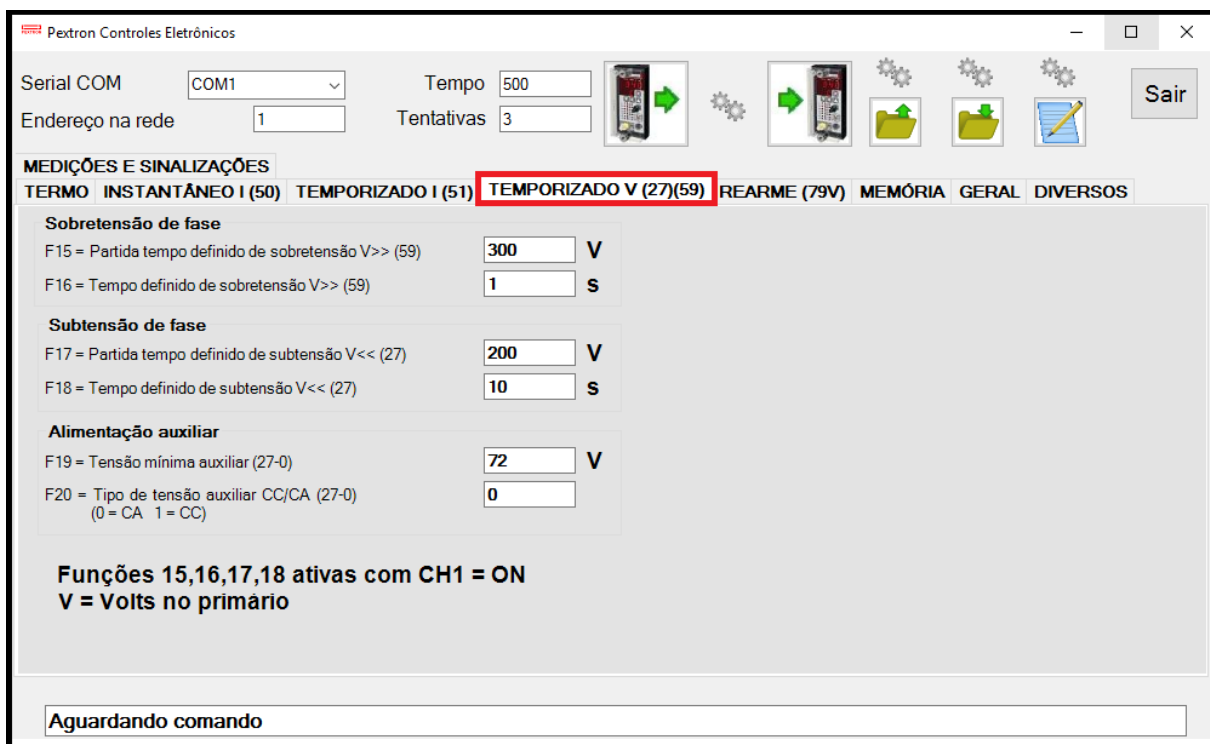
Pextron Controles Eletrônicos

Serial COM COM1
Endereço na rede 1
Tempo 500
Tentativas 3

Sair

MEDIÇÕES E SINALIZAÇÕES
TERMO INSTANTÂNEO I (50) TEMPORIZADO I (51) TEMPORIZADO V (27)(59) REARME (79V) MEMÓRIA GERAL DIVERSOS

Sobretensão de fase
F15 = Partida tempo definido de sobretensão V>> (59) 300 V
F16 = Tempo definido de sobretensão V>> (59) 1 s

Subtensão de fase
F17 = Partida tempo definido de subtensão V<< (27) 200 V
F18 = Tempo definido de subtensão V<< (27) 10 s

Alimentação auxiliar
F19 = Tensão mínima auxiliar (27-0) 72 V
F20 = Tipo de tensão auxiliar CC/CA (27-0) (0 = CA 1 = CC) 0

Funções 15,16,17,18 ativas com CH1 = ON
V = Volts no primário

Aguardando comando